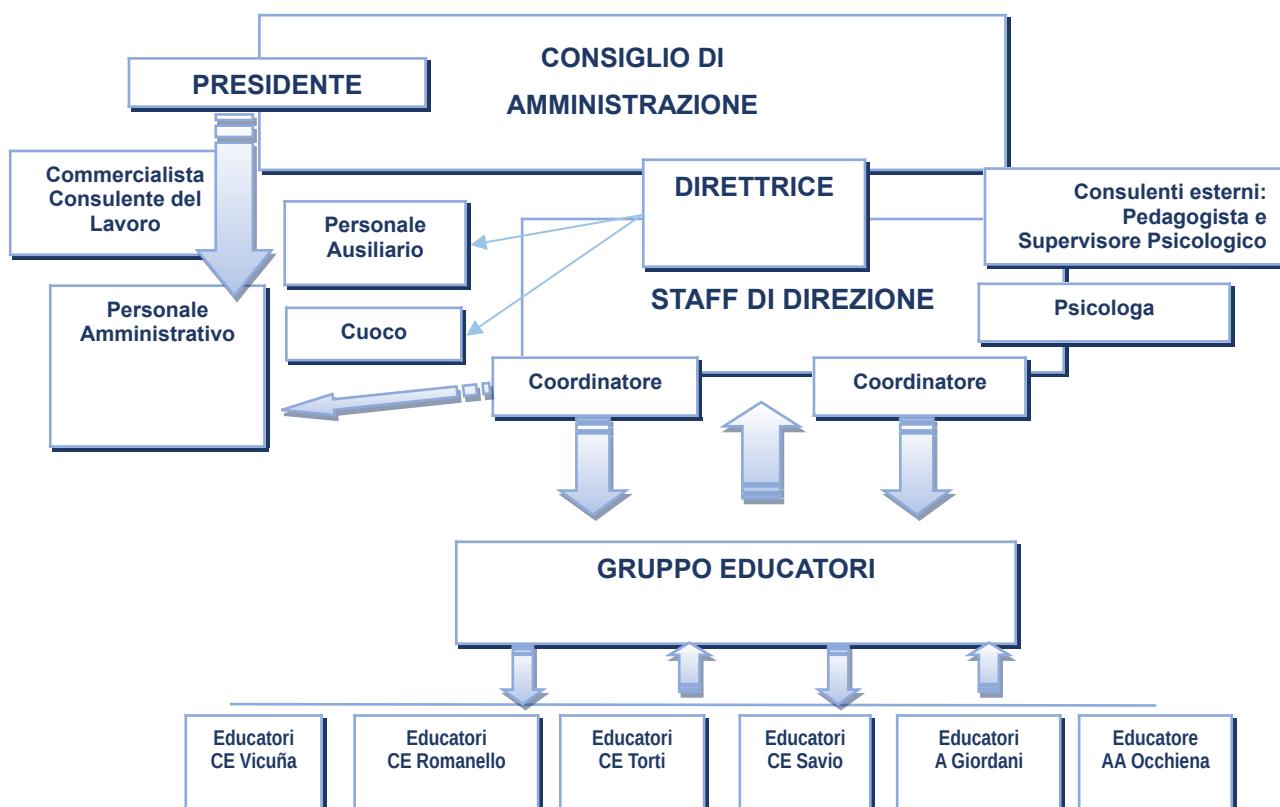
CONSIGLIO DI AMMINISTRAZIONE

PRESIDENTE

Commercialista Consulente del Lavoro

DIRETTRICE

Consulenti esterni: Pedagogista e Supervisore Psicologico

Personale Ausiliario

Personale Amministrativo

STAFF DI DIREZIONE

Psicologa

Cuoco

Coordinatore

Coordinatore

GRUPPO EDUCATORI

Educatori CE Vicuña

Educatori CE Romanello

Educatori CE Torti

Educatori CE Savio

Educatori A Giordani

Educatore AA Occhiena